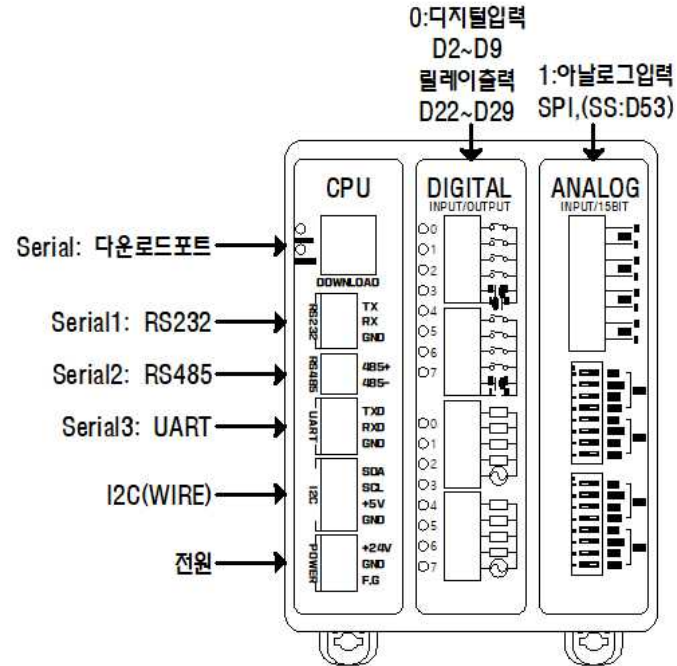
0:디지털입력
D2~D9
릴레이출력
D22~D29

1:아날로그입력
SPI,(SS:D53)

CPU

DIGITAL
INPUT/OUTPUT

ANALOG
INPUT/15BIT

Serial: 다운로드포트

DOWNLOAD

Serial1: RS232

RS232
TX
RX
GND

Serial2: RS485

RS485
485+
485-

Serial3: UART

UART
TXD
RXD
GND

I2C(WIRE)

I2C
SDA
SCL
+5V
GND

전원

POWER
+24V
GND
F.G

0
1
2
3
4
5
6
7

0
1
2
3
4
5
6
7